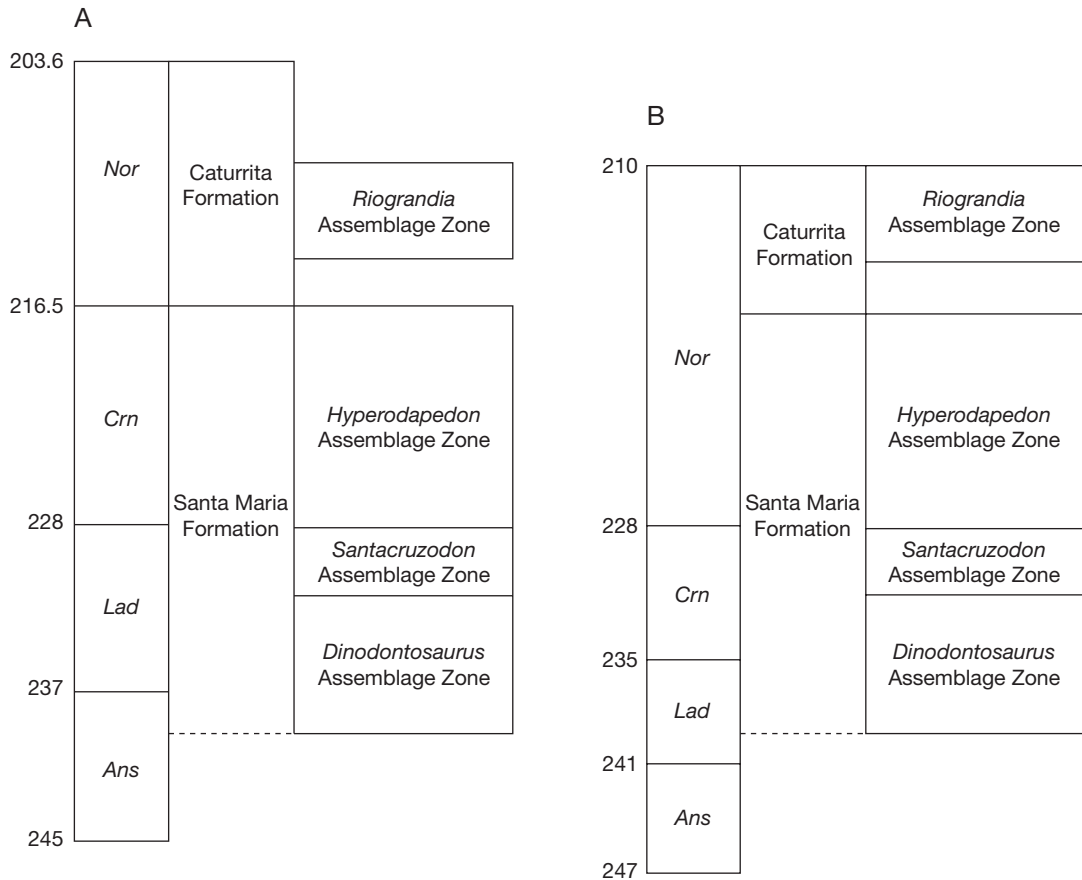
A

203.6

Nor

Caturrita Formation

*Riograndia* Assemblage Zone

216.5

Crn

*Hyperodapedon* Assemblage Zone

Santa Maria Formation

228

*Santacruzodon* Assemblage Zone

Lad

*Dinodontosaurus* Assemblage Zone

237

Ans

245

B

210

Caturrita Formation

*Riograndia* Assemblage Zone

Nor

*Hyperodapedon* Assemblage Zone

228

Santa Maria Formation

*Santacruzodon* Assemblage Zone

Crn

*Dinodontosaurus* Assemblage Zone

235

Lad

241

Ans

247